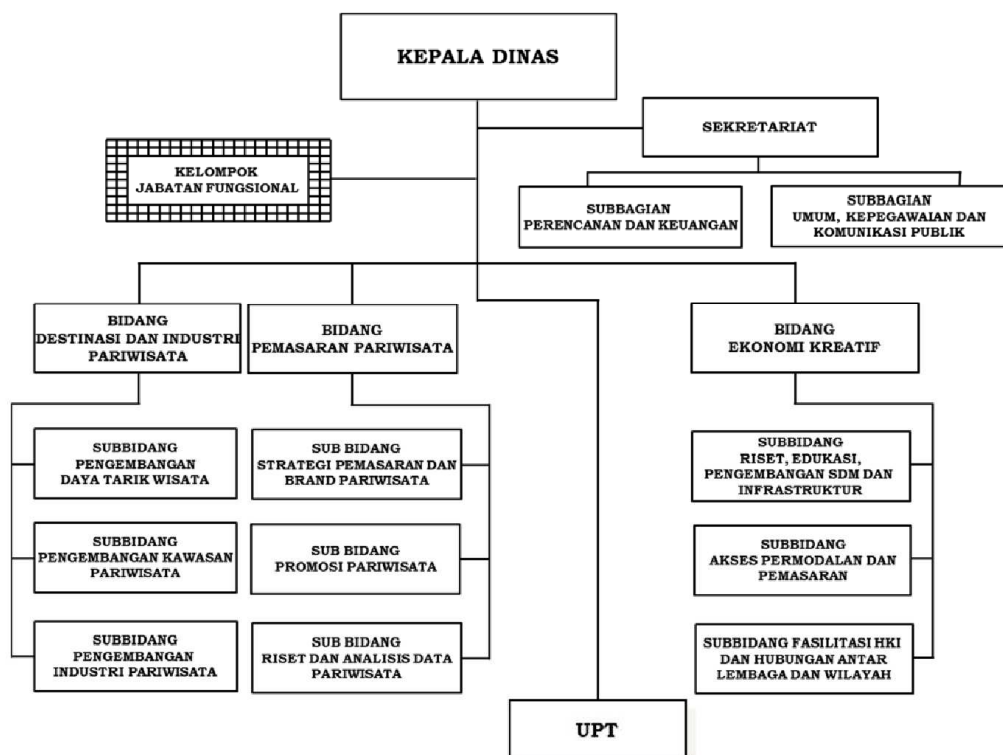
KEPALA DINAS

SEKRETARIAT

KELOMPOK JABATAN FUNGSIONAL

SUBBAGIAN PERENCANAAN DAN KEUANGAN

SUBBAGIAN UMUM, KEPEGAWAIAN DAN KOMUNIKASI PUBLIK

BIDANG DESTINASI DAN INDUSTRI PARIWISATA

BIDANG PEMASARAN PARIWISATA

BIDANG EKONOMI KREATIF

SUBBIDANG PENGEMBANGAN DAYA TARIK WISATA

SUBBIDANG PENGEMBANGAN KAWASAN PARIWISATA

SUBBIDANG PENGEMBANGAN INDUSTRI PARIWISATA

SUB BIDANG STRATEGI PEMASARAN DAN BRAND PARIWISATA

SUB BIDANG PROMOSI PARIWISATA

SUB BIDANG RISET DAN ANALISIS DATA PARIWISATA

SUBBIDANG RISET, EDUKASI, PENGEMBANGAN SDM DAN INFRASTRUKTUR

SUBBIDANG AKSES PERMODALAN DAN PEMASARAN

SUBBIDANG FASILITASI HKI DAN HUBUNGAN ANTAR LEMBAGA DAN WILAYAH

UPT